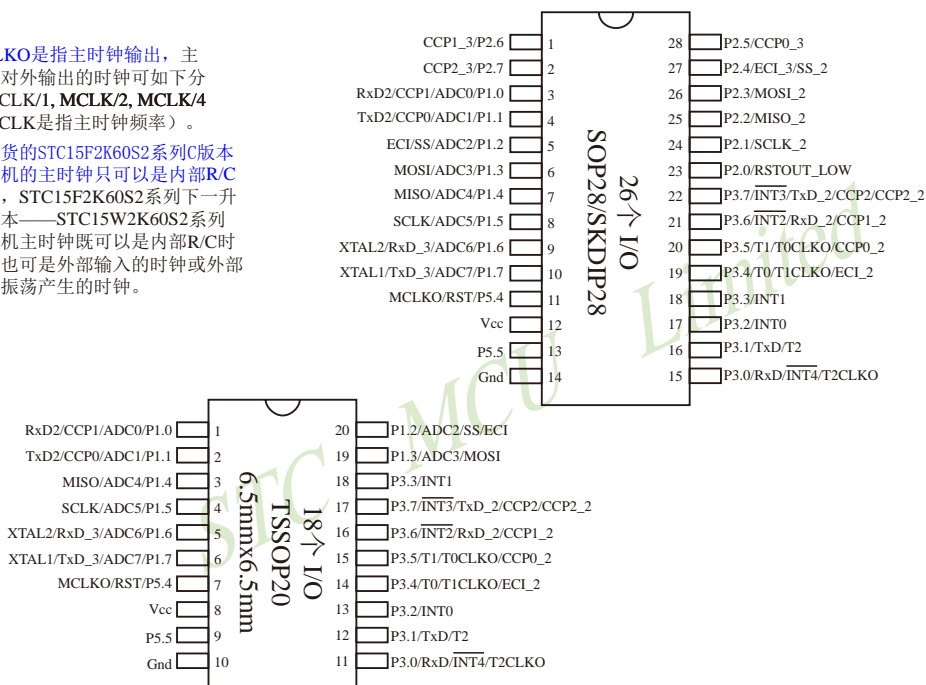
LKO是指主时钟输出，主对外输出的时钟可如下分CLK/1, MCLK/2, MCLK/4CLK是指主时钟频率）。

货的STC15F2K60S2系列C版本机的主时钟只可以是内部R/C，STC15F2K60S2系列下一升本——STC15W2K60S2系列机主时钟既可以是内部R/C时也可是外部输入的时钟或外部振荡产生的时钟。

| | Pin | Pin | |
|---|---|---|---|
| CCP1_3/P2.6 | 1 | 28 | P2.5/CCP0_3 |
| CCP2_3/P2.7 | 2 | 27 | P2.4/ECI_3/SS_2 |
| RxD2/CCP1/ADC0/P1.0 | 3 | 26 | P2.3/MOSI_2 |
| TxD2/CCP0/ADC1/P1.1 | 4 | 25 | P2.2/MISO_2 |
| ECI/SS/ADC2/P1.2 | 5 | 24 | P2.1/SCLK_2 |
| MOSI/ADC3/P1.3 | 6 | 23 | P2.0/RSTOUT_LOW |
| MISO/ADC4/P1.4 | 7 | 22 | P3.7/$\overline{INT3}$/TxD_2/CCP2/CCP2_2 |
| SCLK/ADC5/P1.5 | 8 | 21 | P3.6/$\overline{INT2}$/RxD_2/CCP1_2 |
| XTAL2/RxD_3/ADC6/P1.6 | 9 | 20 | P3.5/T1/T0CLKO/CCP0_2 |
| XTAL1/TxD_3/ADC7/P1.7 | 10 | 19 | P3.4/T0/T1CLKO/ECI_2 |
| MCLKO/RST/P5.4 | 11 | 18 | P3.3/INT1 |
| Vcc | 12 | 17 | P3.2/INT0 |
| P5.5 | 13 | 16 | P3.1/TxD/T2 |
| Gnd | 14 | 15 | P3.0/RxD/$\overline{INT4}$/T2CLKO |

26个 I/O
SOP28/SKDIP28

| | Pin | Pin | |
|---|---|---|---|
| RxD2/CCP1/ADC0/P1.0 | 1 | 20 | P1.2/ADC2/SS/ECI |
| TxD2/CCP0/ADC1/P1.1 | 2 | 19 | P1.3/ADC3/MOSI |
| MISO/ADC4/P1.4 | 3 | 18 | P3.3/INT1 |
| SCLK/ADC5/P1.5 | 4 | 17 | P3.7/$\overline{INT3}$/TxD_2/CCP2/CCP2_2 |
| XTAL2/RxD_3/ADC6/P1.6 | 5 | 16 | P3.6/$\overline{INT2}$/RxD_2/CCP1_2 |
| XTAL1/TxD_3/ADC7/P1.7 | 6 | 15 | P3.5/T1/T0CLKO/CCP0_2 |
| MCLKO/RST/P5.4 | 7 | 14 | P3.4/T0/T1CLKO/ECI_2 |
| Vcc | 8 | 13 | P3.2/INT0 |
| P5.5 | 9 | 12 | P3.1/TxD/T2 |
| Gnd | 10 | 11 | P3.0/RxD/$\overline{INT4}$/T2CLKO |

18个 I/O
TSSOP20
6.5mmx6.5mm

STC MCU Limited